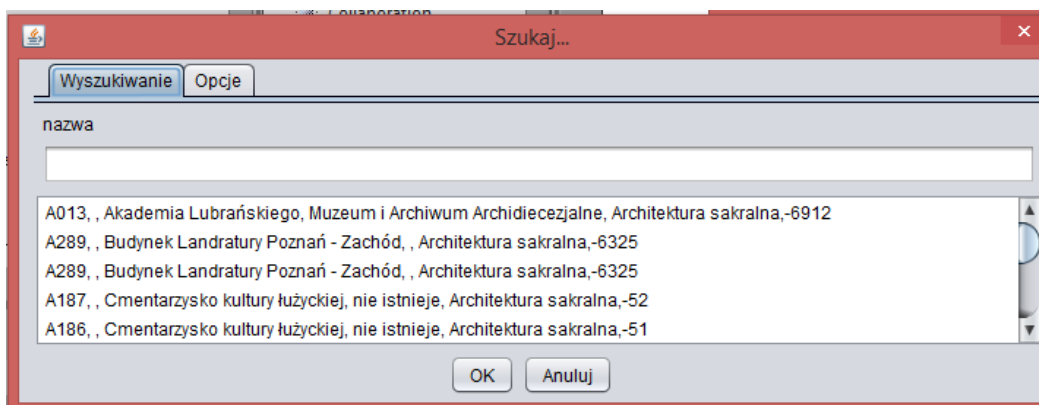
Szukaj...

Wyszukiwanie Opcje

nazwa

A013, , Akademia Lubrańskiego, Muzeum i Archiwum Archidiecezjalne, Architektura sakralna,-6912
A289, , Budynek Landratury Poznań - Zachód, , Architektura sakralna,-6325
A289, , Budynek Landratury Poznań - Zachód, , Architektura sakralna,-6325
A187, , Cmentarzysko kultury łużyckiej, nie istnieje, Architektura sakralna,-52
A186, , Cmentarzysko kultury łużyckiej, nie istnieje, Architektura sakralna,-51

OK Anuluj